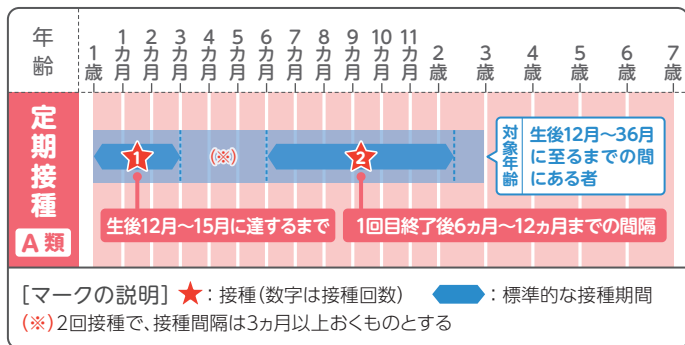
| 年齢 | 1歳 | 1カ月 | 2カ月 | 3カ月 | 4カ月 | 5カ月 | 6カ月 | 7カ月 | 8カ月 | 9カ月 | 10カ月 | 11カ月 | 2歳 | 3歳 | 4歳 | 5歳 | 6歳 | 7歳 |
|---|---|---|---|---|---|---|---|---|---|---|---|---|---|---|---|---|---|---|

定期接種
A類

1
(※)
2

対象年齢
生後12月〜36月に至るまでの間にある者

生後12月〜15月に達するまで
1回目終了後6ヵ月〜12ヵ月までの間隔

[マークの説明] ★: 接種(数字は接種回数) : 標準的な接種期間
(※)2回接種で、接種間隔は3ヵ月以上おくものとする